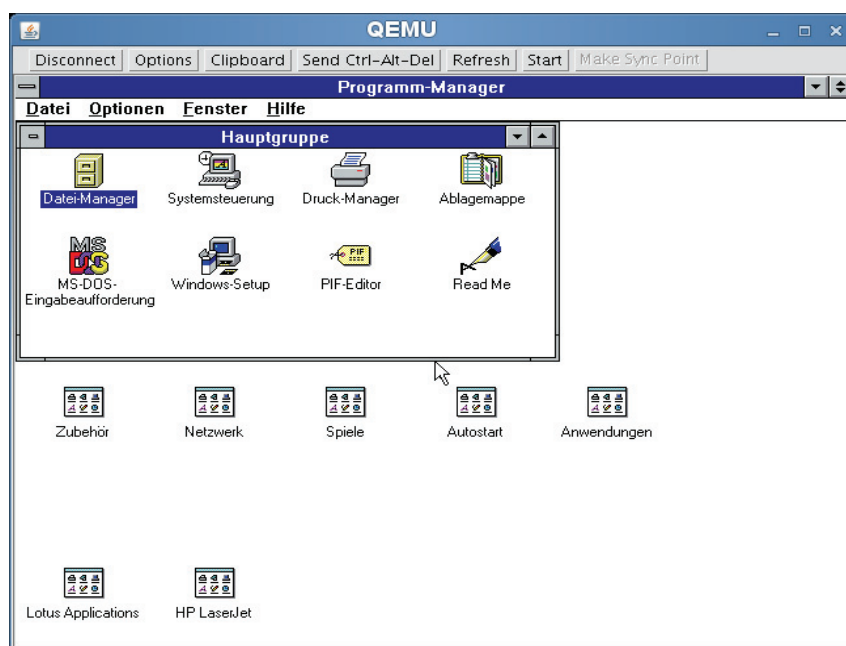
QEMU

Disconnect Options Clipboard Send Ctrl-Alt-Del Refresh Start Make Sync Point

Programm-Manager

Datei Optionen Fenster Hilfe

Hauptgruppe

Datei-Manager Systemsteuerung Druck-Manager Ablagemappe

MS-DOS-Eingabeaufforderung Windows-Setup PIF-Editor Read Me

Zubehör Netzwerk Spiele Autostart Anwendungen

Lotus Applications HP LaserJet